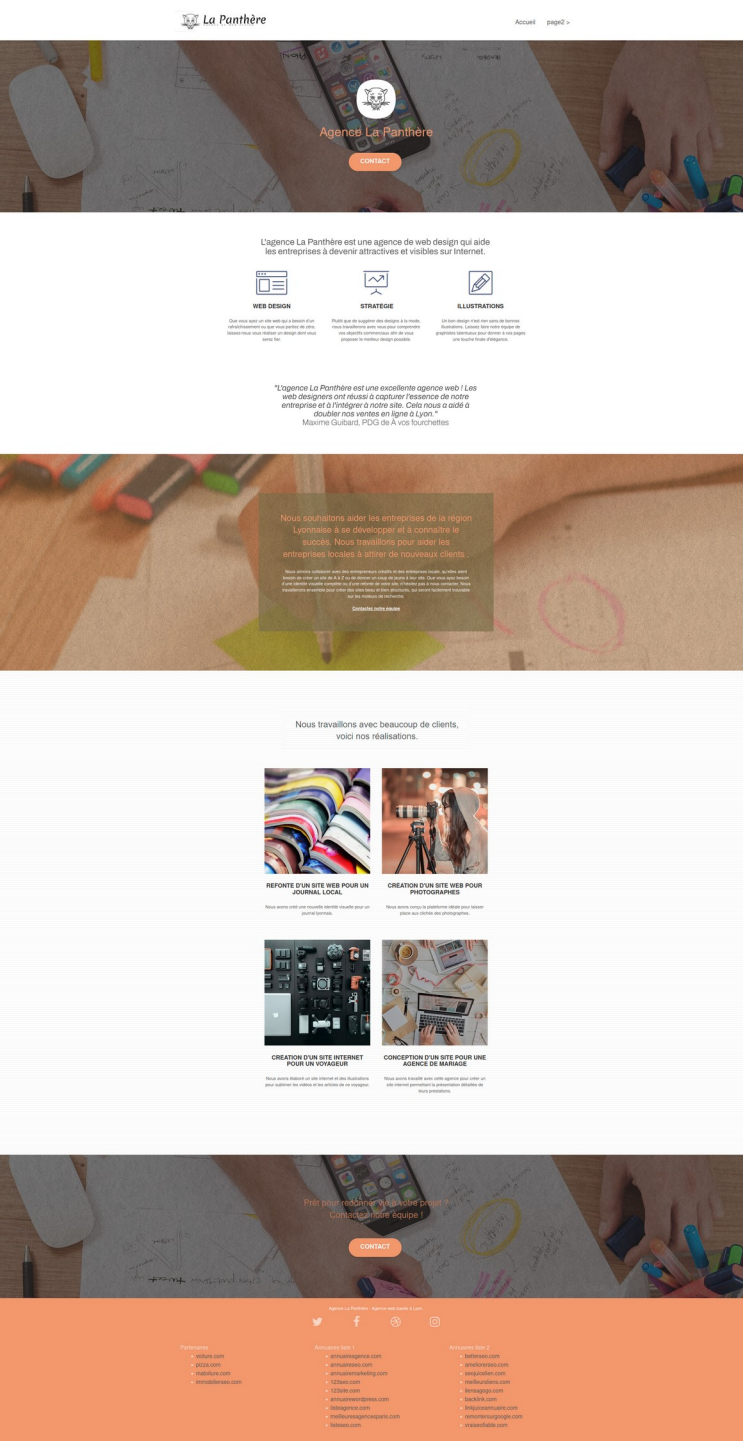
La Panthère

Accueil page2 >

Agence La Panthère

CONTACT

L'agence La Panthère est une agence de web design qui aide les entreprises à devenir attractives et visibles sur Internet.

WEB DESIGN

Que vous ayez un site web qui a besoin d'un rafraîchissement ou que vous partiez de zéro, laissez-nous vous réaliser un design dont vous serez fier.

STRATÉGIE

Plutôt que de suggérer des designs à la mode, nous travaillerons avec vous pour comprendre vos objectifs commerciaux afin de vous proposer le meilleur design possible.

ILLUSTRATIONS

Un bon design n'est rien sans de bonnes illustrations. Laissez faire notre équipe de graphistes talentueux pour donner à vos pages une touche finale d'élégance.

"L'agence La Panthère est une excellente agence web ! Les web designers ont réussi à capturer l'essence de notre entreprise et à l'intégrer à notre site. Cela nous a aidé à doubler nos ventes en ligne à Lyon."
Maxime Guibard, PDG de A vos fourchettes

Nous souhaitons aider les entreprises de la région Lyonnaise à se développer et à connaître le succès. Nous travaillons pour aider les entreprises locales à attirer de nouveaux clients.

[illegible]

Contactez notre équipe

Nous travaillons avec beaucoup de clients, voici nos réalisations.

REFONTE D'UN SITE WEB POUR UN JOURNAL LOCAL

Nous avons créé une nouvelle identité visuelle pour un journal lyonnais.

CREATION D'UN SITE WEB POUR PHOTOGRAPHES

Nous avons conçu la plateforme idéale pour laisser place aux clichés des photographes.

CREATION D'UN SITE INTERNET POUR UN VOYAGEUR

Nous avons élaboré un site internet et des illustrations pour sublimer les vidéos et les articles de ce voyageur.

CONCEPTION D'UN SITE POUR UNE AGENCE DE MARIAGE

Nous avons travaillé avec cette agence pour créer un site internet permettant la présentation détaillée de leurs prestations.

Prêt pour redonner vie à votre projet ?
Contactez notre équipe !

CONTACT

Agence La Panthère - Agence web basée à Lyon

Partenaires
voiture.com
pizza.com
maisiture.com
immobiliersee.com

Annuaires liste 1
annuairesagence.com
annuaireseo.com
annuairemarketing.com
123seo.com
123site.com
annuairewordpress.com
listeagence.com
meilleuresagencesparis.com
listeseo.com

Annuaires liste 2
listeseo.com
ameliorerseo.com
seojustelien.com
meilleursliens.com
lienagogo.com
backlink.com
linkjusecannuaire.com
remontersurgoogle.com
vraiseofiable.com